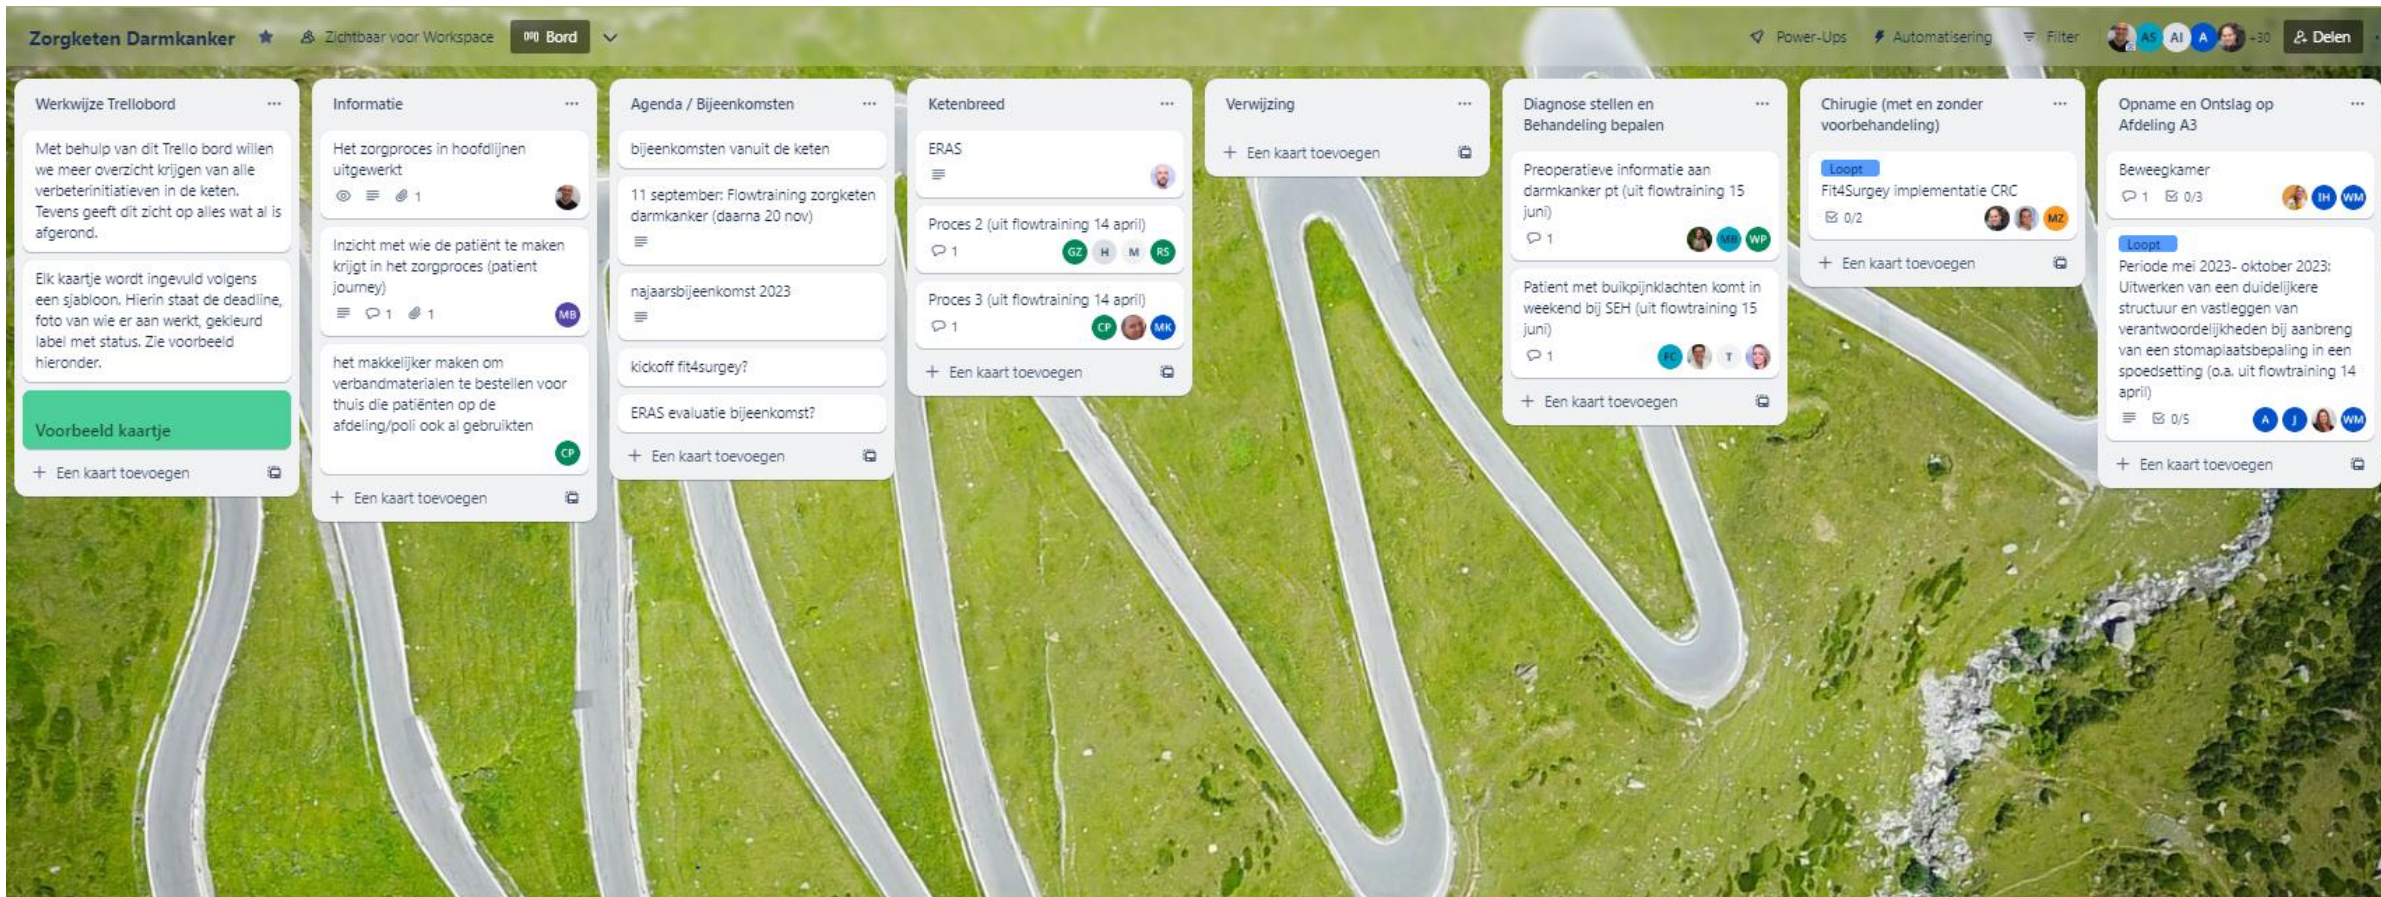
Zorgketen Darmkanker   Zichtbaar voor Workspace   Bord   Power-Ups   Automatisering   Filter   AS AI A +30   Deelen

Werkwijze Trellobord ···

Met behulp van dit Trello bord willen we meer overzicht krijgen van alle verbeterinitiatieven in de keten. Tevens geeft dit zicht op alles wat al is afgerond.

Elk kaartje wordt ingevuld volgens een sjabloon. Hierin staat de deadline, foto van wie er aan werkt, gekleurd label met status. Zie voorbeeld hieronder.

Voorbeeld kaartje

+ Een kaart toevoegen

Informatie ···

Het zorgproces in hoofdlijnen uitgewerkt
1

Inzicht met wie de patiënt te maken krijgt in het zorgproces (patient journey)
1 1 MB

het makkelijker maken om verbandmaterialen te bestellen voor thuis die patiënten op de afdeling/poli ook al gebruikten
CP

+ Een kaart toevoegen

Agenda / Bijeenkomsten ···

bijeenkomsten vanuit de keten

11 september: Flowtraining zorgketen darmkanker (daarna 20 nov)

najaarsbijeenkomst 2023

kickoff fit4surgey?

ERAS evaluatie bijeenkomst?

+ Een kaart toevoegen

Ketenbreed ···

ERAS

Proces 2 (uit flowtraining 14 april)
1 GZ H M RS

Proces 3 (uit flowtraining 14 april)
1 CP MK

+ Een kaart toevoegen

Verwijzing ···

+ Een kaart toevoegen

Diagnose stellen en Behandeling bepalen ···

Preoperatieve informatie aan darmkanker pt (uit flowtraining 15 juni)
1 MB WP

Patient met buikpijnklachten komt in weekend bij SEH (uit flowtraining 15 juni)
1 FC T

+ Een kaart toevoegen

Chirugie (met en zonder voorbehandeling) ···

Loopt
Fit4Surgey implementatie CRC
0/2 MZ

+ Een kaart toevoegen

Opname en Ontslag op Afdeling A3 ···

Beweegkamer
1 0/3 IH WM

Loopt
Periode mei 2023- oktober 2023: Uitwerken van een duidelijkere structuur en vastleggen van verantwoordelijkheden bij aanbreng van een stomaplaatsbepaling in een spoedsetting (o.a. uit flowtraining 14 april)
0/5 A J WM

+ Een kaart toevoegen